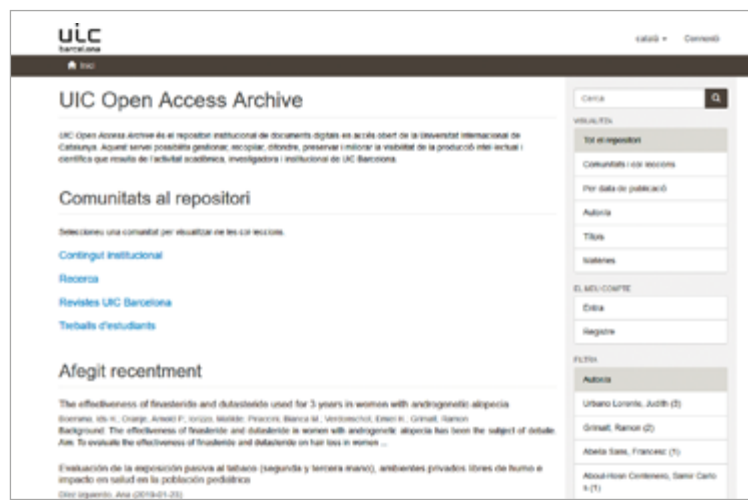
uic
barcelona

català ▾ Connecta

Inici

UIC Open Access Archive

UIC Open Access Archive és el repositori institucional de documents digitals en accés obert de la Universitat Internacional de Catalunya. Aquest servei possibilita gestionar, recopilar, difondre, preservar i millorar la visibilitat de la producció intel·lectual i científica que resulta de l'activitat acadèmica, investigadora i institucional de UIC Barcelona.

Comunitats al repositori

Seleccioneu una comunitat per visualitzar-ne les col·leccions.

Contingut institucional

Recerca

Revistes UIC Barcelona

Treballs d'estudiants

Afegit recentment

The effectiveness of finasteride and dutasteride used for 3 years in women with androgenetic alopecia

Boersma, Ids H.; Oranje, Arnold P.; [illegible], Matilde; Pinaccio, Bianca M.; Verdonschot, Eileen H.; Grimalt, Ramon

Background: The effectiveness of finasteride and dutasteride in women with androgenetic alopecia has been the subject of debate. Aim: To evaluate the effectiveness of finasteride and dutasteride on hair loss in women ...

Evaluación de la exposición pasiva al tabaco (segunda y tercera mano), ambientes privados libres de humo e impacto en salud en la población pediátrica

Díez Izquierdo, Ana (2019-01-25)

Cerca

VISUALITZA

Tot el repositori

Comunitats i col·leccions

Per data de publicació

Autoria

Títols

Matèries

EL MEU COMPTE

Entra

Registre

FILTRA

Autoria

Urbano Lorente, Judith (3)

Grimalt, Ramon (2)

Abella Sans, Francesc (1)

Aboul-Hosn Centenero, Samir Carlo s (1)